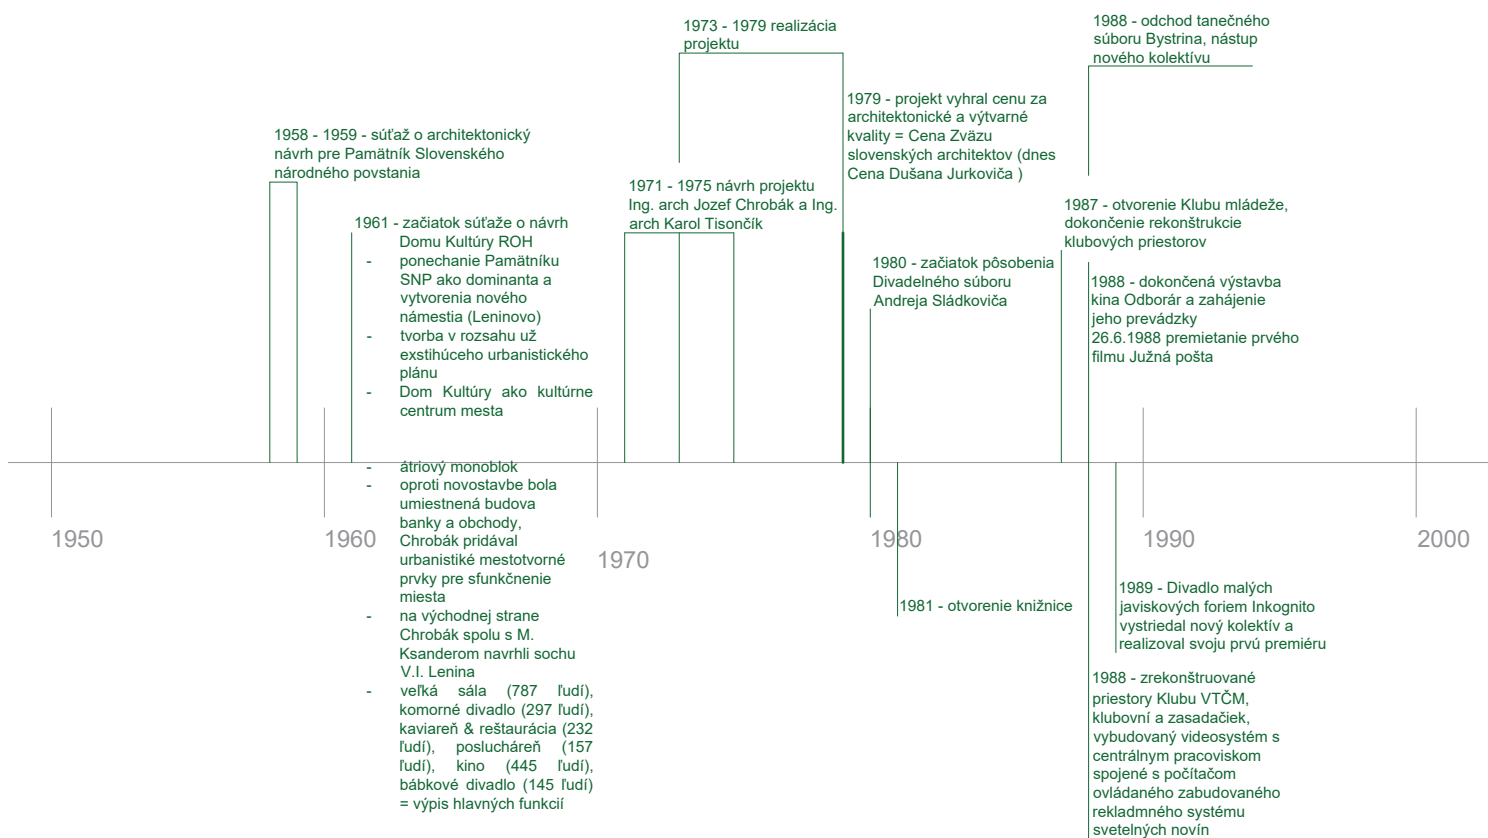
1973 - 1979 realizácia projektu

1988 - odchod tanečného súboru Bystrina, nástup nového kolektívu

1979 - projekt vyhral cenu za architektonické a výtvarné kvality = Cena Zväzu slovenských architektov (dnes Cena Dušana Jurkoviča )

1958 - 1959 - súťaž o architektonický návrh pre Pamätník Slovenského národného povstania

1971 - 1975 návrh projektu Ing. arch Jozef Chrobák a Ing. arch Karol Tisončík

1961 - začiatok súťaže o návrh Domu Kultúry ROH
- ponechanie Pamätníku SNP ako dominanta a vytvorenia nového námestia (Leninovo)
- tvorba v rozsahu už exstihúceho urbanistického plánu
- Dom Kultúry ako kultúrne centrum mesta
- átriový monoblok
- oproti novostavbe bola umiestnená budova banky a obchody, Chrobák pridával urbanistiké mestotvorné prvky pre sfunkčnenie miesta
- na východnej strane Chrobák spolu s M. Ksanderom navrhli sochu V.I. Lenina
- veľká sála (787 ľudí), komorné divadlo (297 ľudí), kaviareň & reštaurácia (232 ľudí), poslucháreň (157 ľudí), kino (445 ľudí), bábkové divadlo (145 ľudí) = výpis hlavných funkcií

1987 - otvorenie Klubu mládeže, dokončenie rekonštrukcie klubových priestorov

1980 - začiatok pôsobenia Divadelného súboru Andreja Sládkoviča

1988 - dokončená výstavba kina Odborár a zahájenie jeho prevádzky
26.6.1988 premietanie prvého filmu Južná pošta

1950
1960
1970
1980
1990
2000

1981 - otvorenie knižnice

1989 - Divadlo malých javiskových foriem Inkognito vystriedal nový kolektív a realizoval svoju prvú premiéru

1988 - zrekonštruované priestory Klubu VTČM, klubovní a zasadačiek, vybudovaný videosystém s centrálnym pracoviskom spojené s počítačom ovládaného zabudovaného rekladmného systému svetelných novín